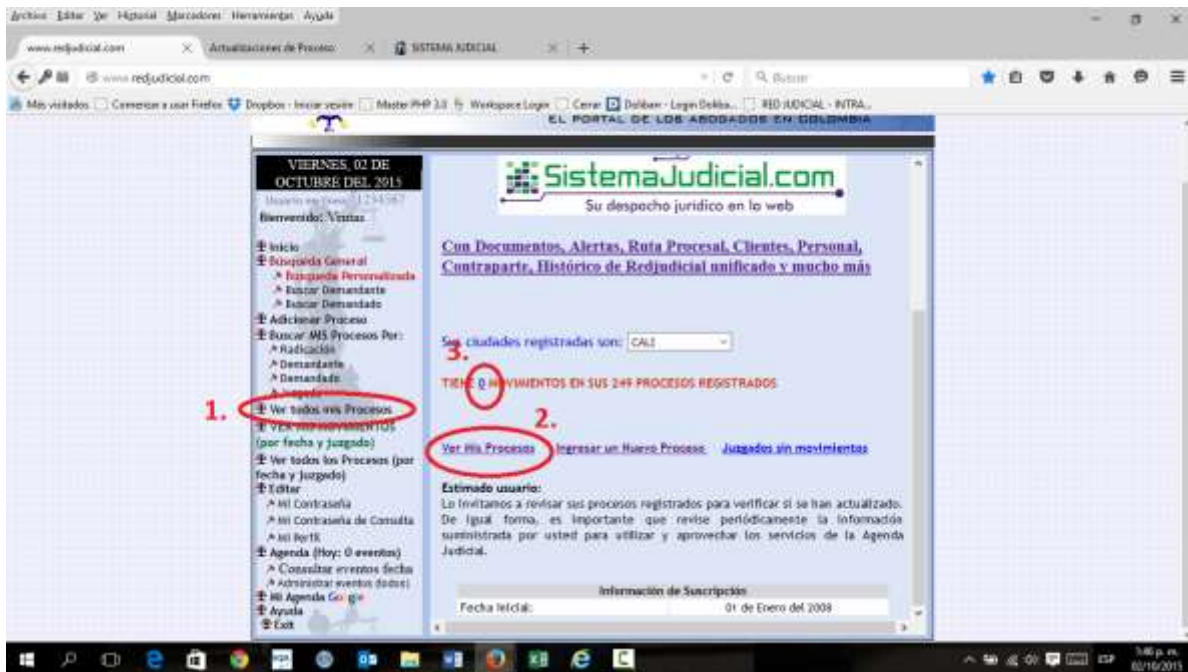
Archivo Editar Ver Historial Marcadores Herramientas Ayuda

www.redjudicial.com × Actualizaciones de Proceso × SISTEMA JUDICIAL × +

www.redjudicial.com

Buscar

Más visitados Comenzar a usar Firefox Dropbox - Iniciar sesión Master PHP 3.0 Workspace Login Cerrar Dolibarr - Login Dolibа... RED JUDICIAL - INTRA...

EL PORTAL DE LOS ABOGADOS EN COLOMBIA

VIERNES, 02 DE OCTUBRE DEL 2015

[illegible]

Bienvenido: Vistas

Inicio
Búsqueda General
Búsqueda Personalizada
Buscar Demandante
Buscar Demandado
Adicionar Proceso
Buscar MIS Procesos Por:
Radicación
Demandante
Demandado
Juzgado
1. Ver todos mis Procesos
VER MIS MOVIMIENTOS (por fecha y juzgado)
Ver todos los Procesos (por fecha y juzgado)
Editar
Mi Contraseña
Mi Contraseña de Consulta
Mi Perfil
Agenda (Hoy: 0 eventos)
Consultar eventos fecha
Administrar eventos (todos)
Mi Agenda Google
Ayuda
Exit

SistemaJudicial.com
Su despacho jurídico en la web

Con Documentos, Alertas, Ruta Procesal, Clientes, Personal, Contraparte, Histórico de Redjudicial unificado y mucho más

Sus ciudades registradas son: CALI

3.

TIENE 0 MOVIMIENTOS EN SUS 249 PROCESOS REGISTRADOS

2.

Ver Mis Procesos Ingresar un Nuevo Proceso Juzgados sin movimientos

Estimado usuario:
Lo invitamos a revisar sus procesos registrados para verificar si se han actualizado. De igual forma, es importante que revise periódicamente la información suministrada por usted para utilizar y aprovechar los servicios de la Agenda Judicial.

| Información de Suscripción | |
|---|---|
| Fecha Inicial: | 01 de Enero del 2008 |

ESP 3:40 p. m. 02/10/2015